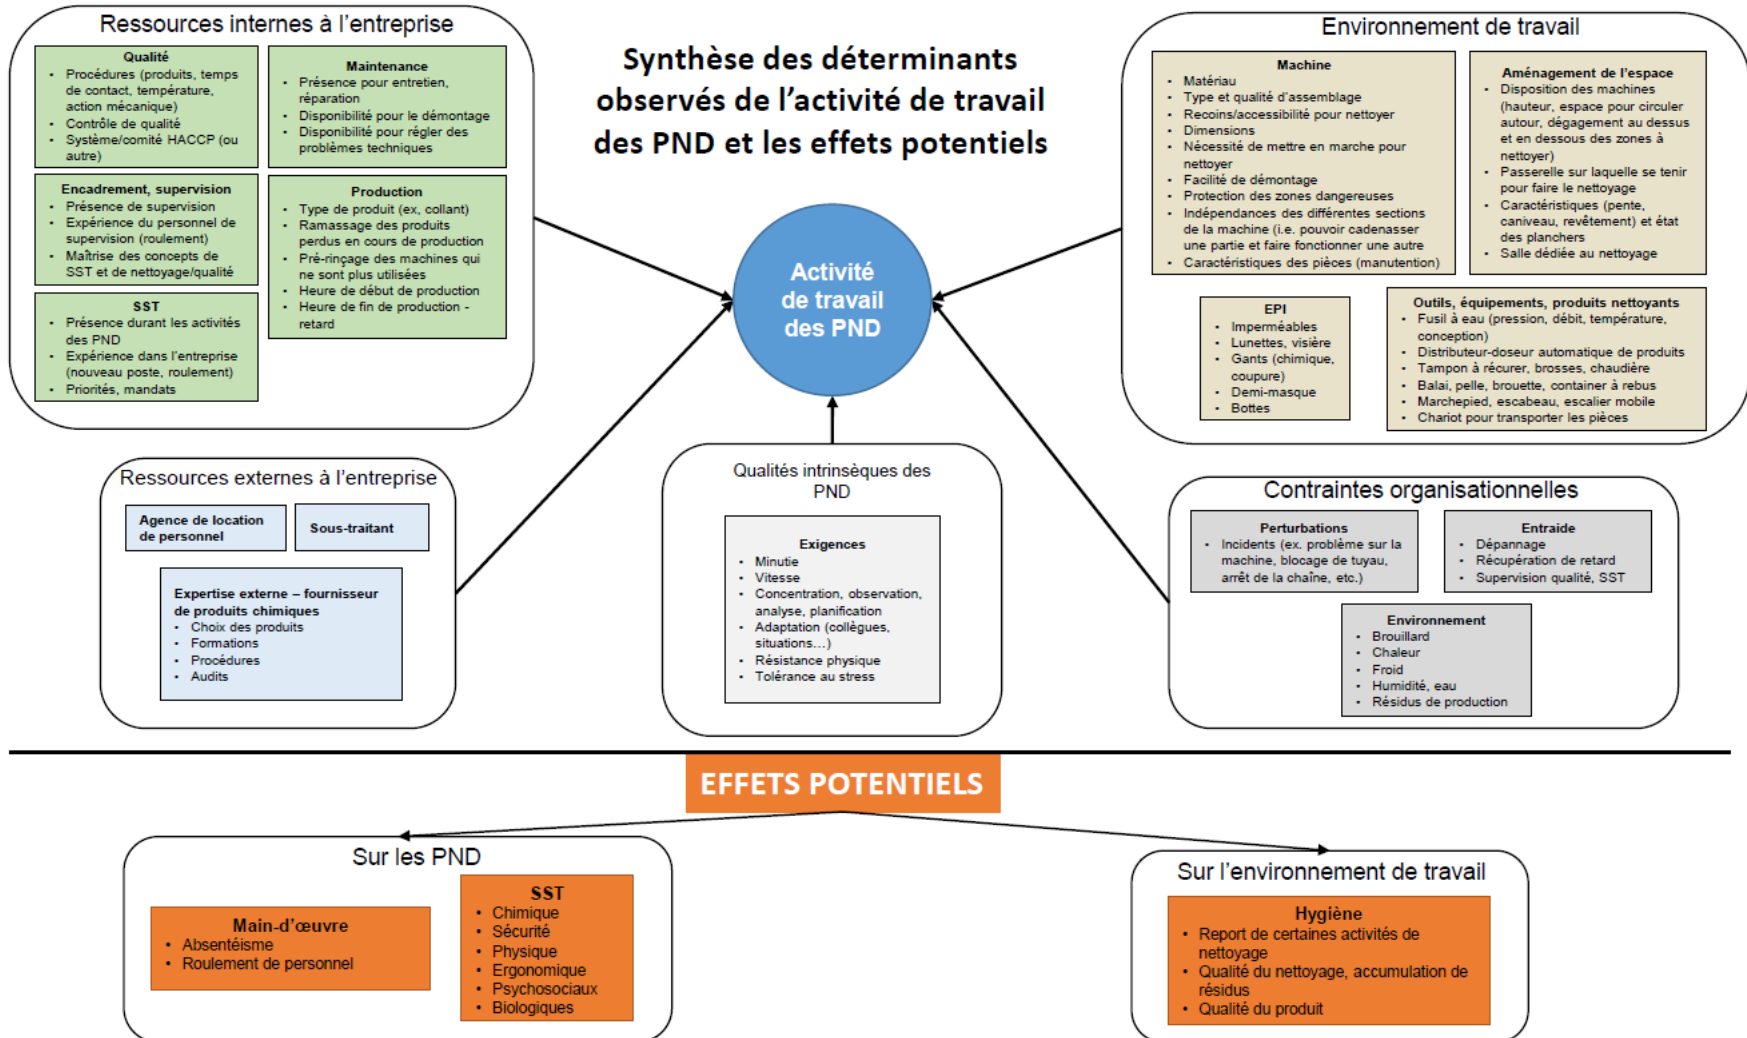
Ressources internes à l'entreprise

Qualité
- Procédures (produits, temps de contact, température, action mécanique)
- Contrôle de qualité
- Système/comité HACCP (ou autre)

Maintenance
- Présence pour entretien, réparation
- Disponibilité pour le démontage
- Disponibilité pour régler des problèmes techniques

Encadrement, supervision
- Présence de supervision
- Expérience du personnel de supervision (roulement)
- Maîtrise des concepts de SST et de nettoyage/qualité

Production
- Type de produit (ex, collant)
- Ramassage des produits perdus en cours de production
- Pré-rinçage des machines qui ne sont plus utilisées
- Heure de début de production
- Heure de fin de production - retard

SST
- Présence durant les activités des PND
- Expérience dans l'entreprise (nouveau poste, roulement)
- Priorités, mandats

Synthèse des déterminants observés de l'activité de travail des PND et les effets potentiels

Environnement de travail

Machine
- Matériau
- Type et qualité d'assemblage
- Recoins/accessibilité pour nettoyer
- Dimensions
- Nécessité de mettre en marche pour nettoyer
- Facilité de démontage
- Protection des zones dangereuses
- Indépendances des différentes sections de la machine (i.e. pouvoir cadenasser une partie et faire fonctionner une autre
- Caractéristiques des pièces (manutention)

Aménagement de l'espace
- Disposition des machines (hauteur, espace pour circuler autour, dégagement au dessus et en dessous des zones à nettoyer)
- Passerelle sur laquelle se tenir pour faire le nettoyage
- Caractéristiques (pente, caniveau, revêtement) et état des planchers
- Salle dédiée au nettoyage

EPI
- Imperméables
- Lunettes, visière
- Gants (chimique, coupure)
- Demi-masque
- Bottes

Outils, équipements, produits nettoyants
- Fusil à eau (pression, débit, température, conception)
- Distributeur-doseur automatique de produits
- Tampon à récurer, brosses, chaudière
- Balai, pelle, brouette, container à rebus
- Marchepied, escabeau, escalier mobile
- Chariot pour transporter les pièces

Activité de travail des PND

Ressources externes à l'entreprise

Agence de location de personnel

Sous-traitant

Expertise externe – fournisseur de produits chimiques
- Choix des produits
- Formations
- Procédures
- Audits

Qualités intrinsèques des PND

Exigences
- Minutie
- Vitesse
- Concentration, observation, analyse, planification
- Adaptation (collègues, situations…)
- Résistance physique
- Tolérance au stress

Contraintes organisationnelles

Perturbations
- Incidents (ex. problème sur la machine, blocage de tuyau, arrêt de la chaîne, etc.)

Entraide
- Dépannage
- Récupération de retard
- Supervision qualité, SST

Environnement
- Brouillard
- Chaleur
- Froid
- Humidité, eau
- Résidus de production

EFFETS POTENTIELS

Sur les PND

Main-d'œuvre
- Absentéisme
- Roulement de personnel

SST
- Chimique
- Sécurité
- Physique
- Ergonomique
- Psychosociaux
- Biologiques

Sur l'environnement de travail

Hygiène
- Report de certaines activités de nettoyage
- Qualité du nettoyage, accumulation de résidus
- Qualité du produit